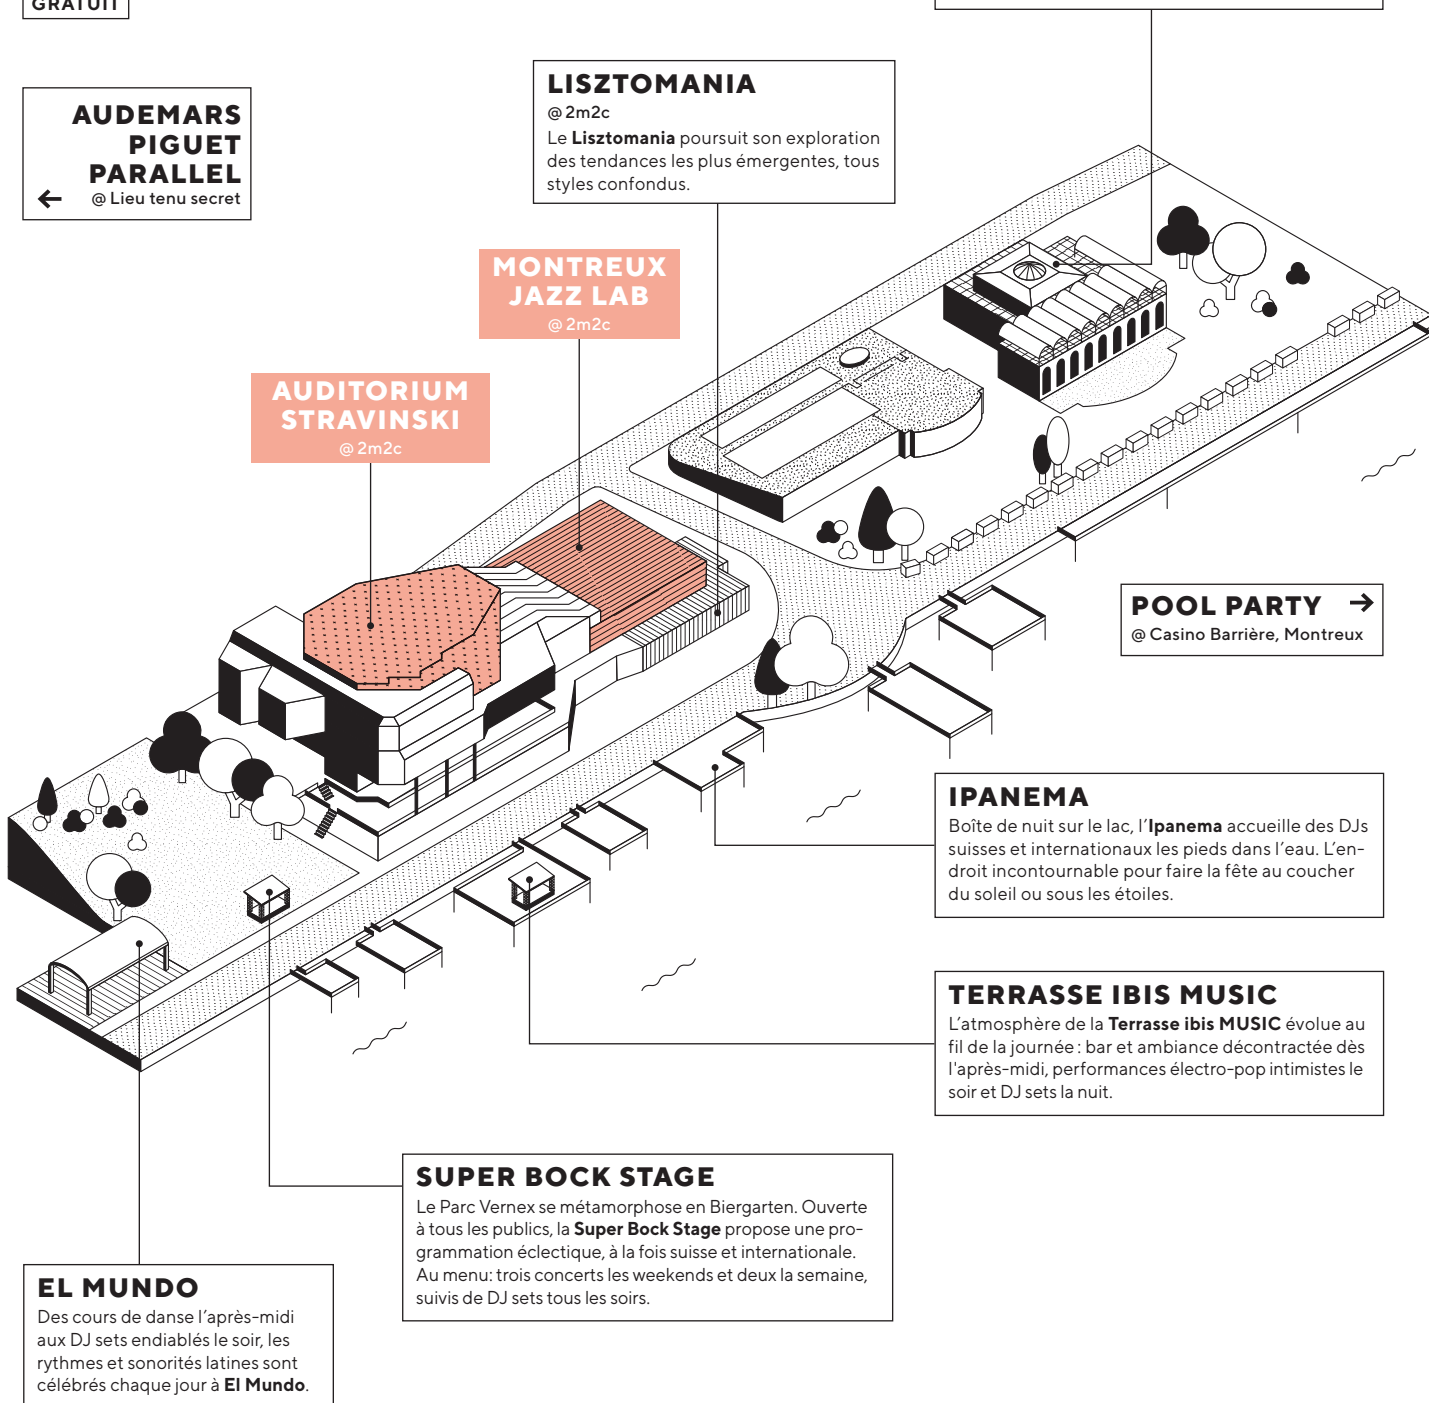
GRATUIT

AUDEMARS PIGUET PARALLEL
@ Lieu tenu secret

LISZTOMANIA
@ 2m2c
Le **Lisztomania** poursuit son exploration des tendances les plus émergentes, tous styles confondus.

MONTREUX JAZZ LAB
@ 2m2c

AUDITORIUM STRAVINSKI
@ 2m2c

POOL PARTY
@ Casino Barrière, Montreux

IPANEMA
Boîte de nuit sur le lac, l'**Ipanema** accueille des DJs suisses et internationaux les pieds dans l'eau. L'endroit incontournable pour faire la fête au coucher du soleil ou sous les étoiles.

TERRASSE IBIS MUSIC
L'atmosphère de la **Terrasse ibis MUSIC** évolue au fil de la journée : bar et ambiance décontractée dès l'après-midi, performances électro-pop intimistes le soir et DJ sets la nuit.

SUPER BOCK STAGE
Le Parc Vernex se métamorphose en Biergarten. Ouverte à tous les publics, la **Super Bock Stage** propose une programmation éclectique, à la fois suisse et internationale. Au menu: trois concerts les weekends et deux la semaine, suivis de DJ sets tous les soirs.

EL MUNDO
Des cours de danse l'après-midi aux DJ sets endiablés le soir, les rythmes et sonorités latines sont célébrés chaque jour à **El Mundo**.